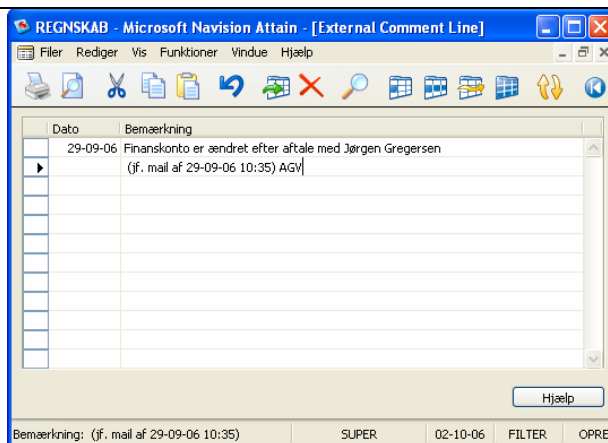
REGNSKAB - Microsoft Navision Attain - [External Comment Line]

Filer Rediger Vis Funktioner Vindue Hjælp

| Dato | Bemærkning |
|---|---|
| 29-09-06 | Finanskonto er ændret efter aftale med Jørgen Gregersen |
| | (jf. mail af 29-09-06 10:35) AGV |

Hjælp

Bemærkning: (jf. mail af 29-09-06 10:35) SUPER 02-10-06 FILTER OPRE